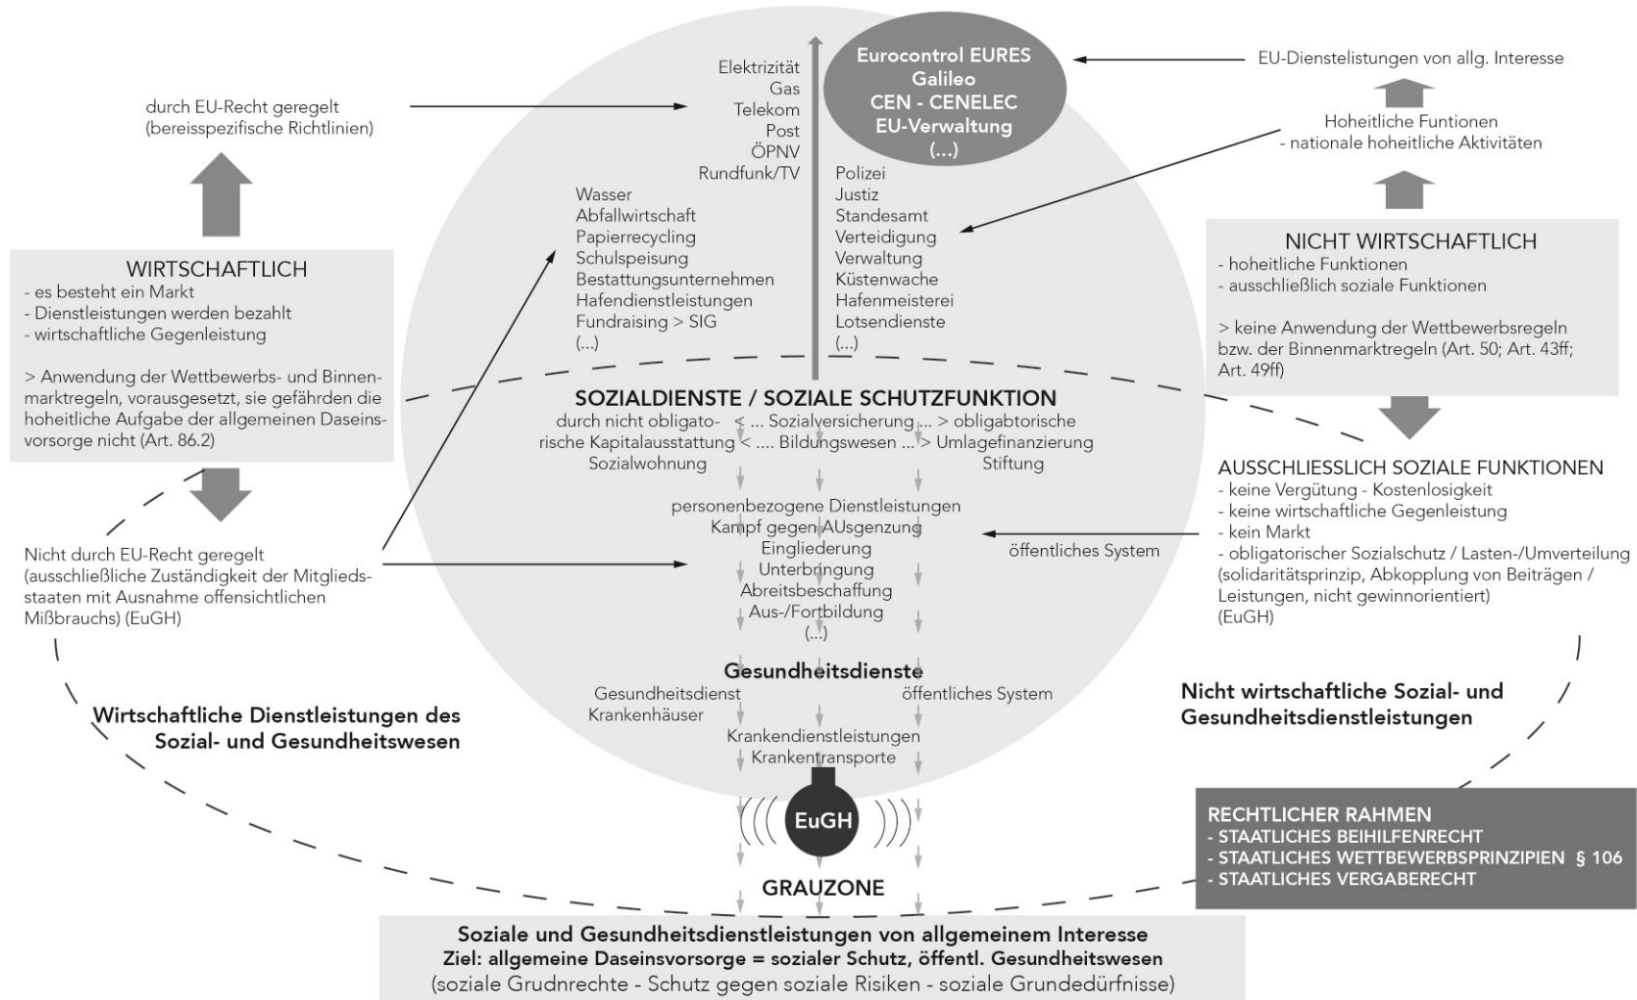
durch EU-Recht geregelt
(bereisspezifische Richtlinien)

Elektrizität
Gas
Telekom
Post
ÖPNV
Rundfunk/TV

Eurocontrol EURES
Galileo
CEN - CENELEC
EU-Verwaltung
(...)

EU-Dienstelistungen von allg. Interesse

Hoheitliche Funtionen
- nationale hoheitliche Aktivitäten

Wasser
Abfallwirtschaft
Papierrecycling
Schulspeisung
Bestattungsunternehmen
Hafendienstleistungen
Fundraising > SIG
(...)

Polizei
Justiz
Standesamt
Verteidigung
Verwaltung
Küstenwache
Hafenmeisterei
Lotsendienste
(...)

WIRTSCHAFTLICH
- es besteht ein Markt
- Dienstleistungen werden bezahlt
- wirtschaftliche Gegenleistung

> Anwendung der Wettbewerbs- und Binnenmarktregeln, vorausgesetzt, sie gefährden die hoheitliche Aufgabe der allgemeinen Daseinsvorsorge nicht (Art. 86.2)

NICHT WIRTSCHAFTLICH
- hoheitliche Funktionen
- ausschließlich soziale Funktionen

> keine Anwendung der Wettbewerbsregeln bzw. der Binnenmarktregeln (Art. 50; Art. 43ff; Art. 49ff)

SOZIALDIENSTE / SOZIALE SCHUTZFUNKTION
durch nicht obligatorische Kapitalausstattung
< ... Sozialversicherung ... > obligabtorische
< .... Bildungswesen ... > Umlagefinanzierung
Sozialwohnung
Stiftung

AUSSCHLIESSLICH SOZIALE FUNKTIONEN
- keine Vergütung - Kostenlosigkeit
- keine wirtschaftliche Gegenleistung
- kein Markt
- obligatorischer Sozialschutz / Lasten-/Umverteilung (solidaritätsprinzip, Abkopplung von Beiträgen / Leistungen, nicht gewinnorientiert)
(EuGH)

personenbezogene Dienstleistungen
Kampf gegen AUsgenzung
Eingliederung
Unterbringung
Abreitsbeschaffung
Aus-/Fortbildung
(...)

öffentliches System

Nicht durch EU-Recht geregelt (ausschließliche Zuständigkeit der Mitgliedsstaaten mit Ausnahme offensichtlichen Mißbrauchs) (EuGH)

Gesundheitsdienste
Gesundheitsdienst
Krankenhäuser
öffentliches System
Krankendienstleistungen
Krankentransporte

Wirtschaftliche Dienstleistungen des Sozial- und Gesundheitswesen

Nicht wirtschaftliche Sozial- und Gesundheitsdienstleistungen

EuGH

RECHTLICHER RAHMEN
- STAATLICHES BEIHILFENRECHT
- STAATLICHES WETTBEWERBSPRINZIPIEN § 106
- STAATLICHES VERGABERECHT

GRAUZONE

Soziale und Gesundheitsdienstleistungen von allgemeinem Interesse
Ziel: allgemeine Daseinsvorsorge = sozialer Schutz, öffentl. Gesundheitswesen
(soziale Grudnrechte - Schutz gegen soziale Risiken - soziale Grundedürfnisse)